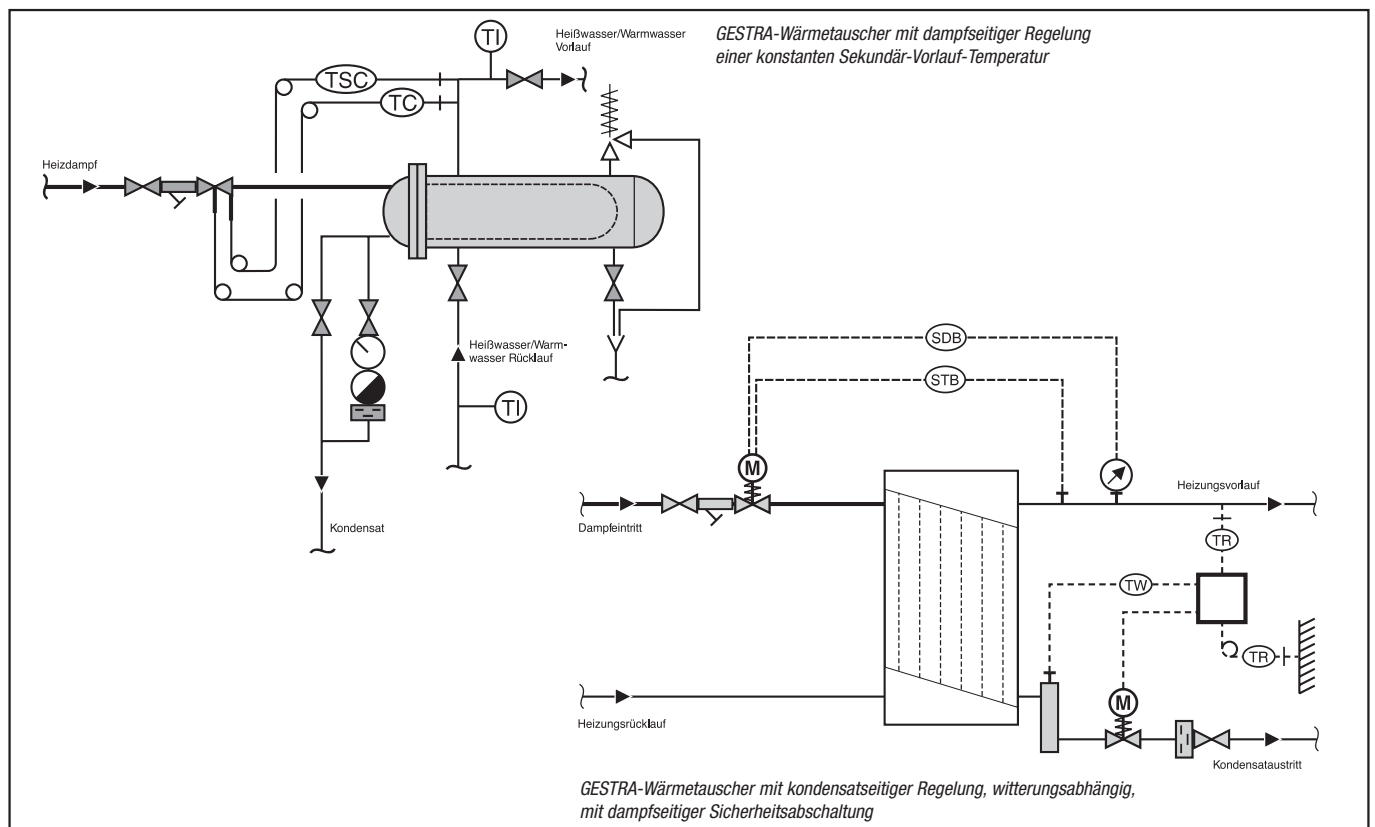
GESTRA-Wärmetauscher mit dampfseitiger Regelung einer konstanten Sekundär-Vorlauf-Temperatur

TI

Heißwasser/Warmwasser Vorlauf

TSC

TC

Heizdampf

Heißwasser/Warmwasser Rücklauf

TI

Kondensat

SDB

STB

M

Dampfeintritt

Heizungsvorlauf

TR

TW

TR

M

Heizungsrücklauf

Kondensataustritt

GESTRA-Wärmetauscher mit kondensatseitiger Regelung, witterungsabhängig, mit dampfseitiger Sicherheitsabschaltung